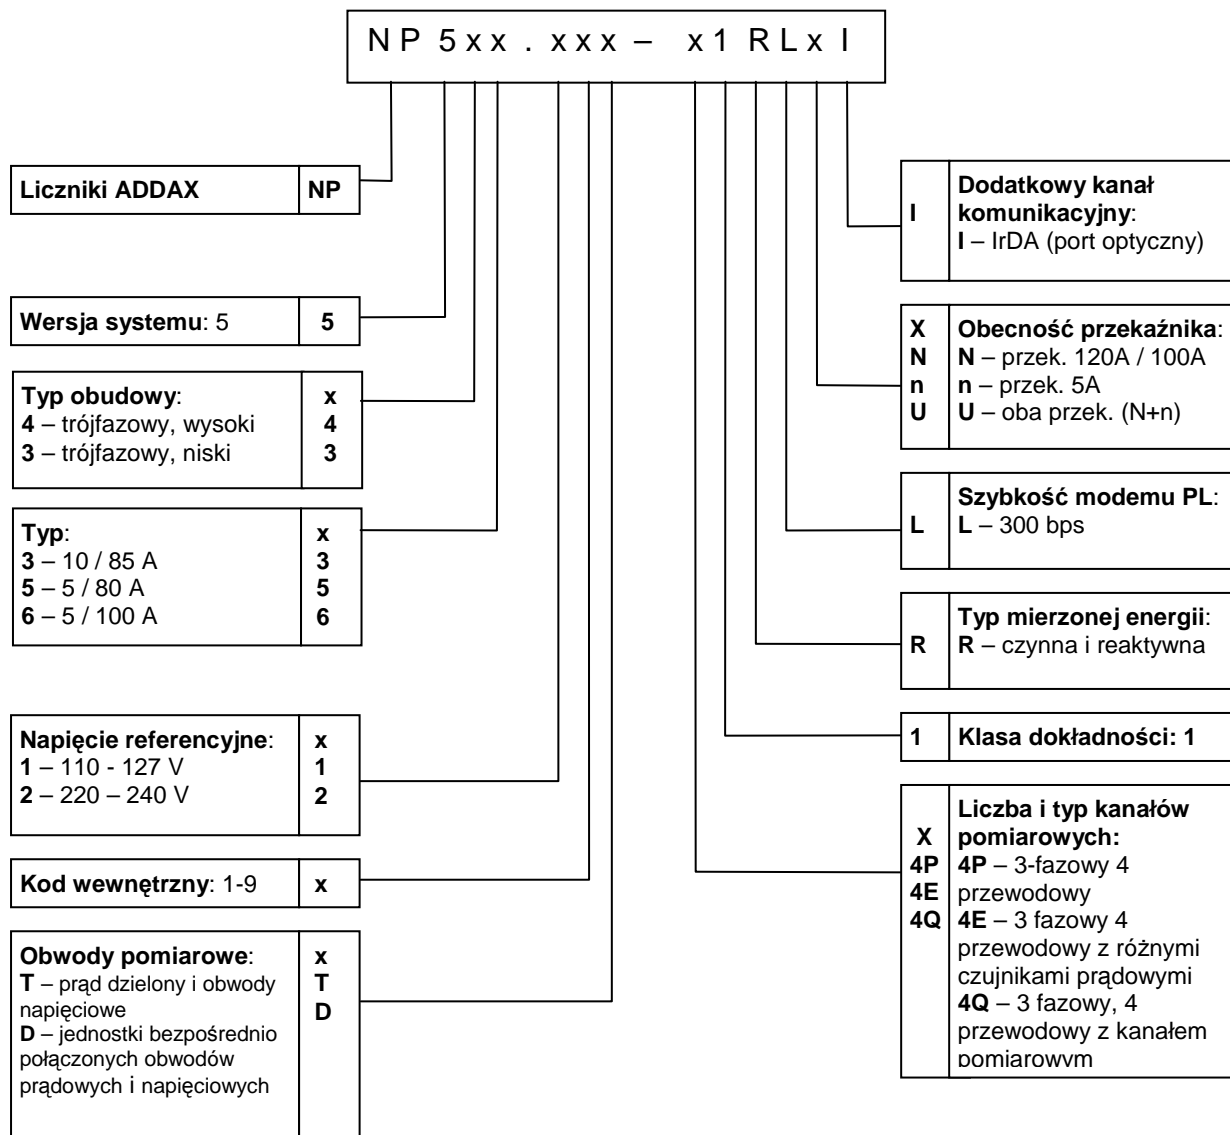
N P 5 x x . x x x – x 1 R L x I

| Liczniki ADDAX | NP |
|---|---|

| Wersja systemu: 5 | 5 |
|---|---|

| Typ obudowy: 4 – trójfazowy, wysoki 3 – trójfazowy, niski | x 4 3 |
|---|---|

| Typ: 3 – 10 / 85 A 5 – 5 / 80 A 6 – 5 / 100 A | x 3 5 6 |
|---|---|

| Napięcie referencyjne: 1 – 110 - 127 V 2 – 220 – 240 V | x 1 2 |
|---|---|

| Kod wewnętrzny: 1-9 | x |
|---|---|

| Obwody pomiarowe: T – prąd dzielony i obwody napięciowe D – jednostki bezpośrednio połączonych obwodów prądowych i napięciowych | x T D |
|---|---|

| I | Dodatkowy kanał komunikacyjny: I – IrDA (port optyczny) |
|---|---|

| X N n U | Obecność przekaźnika: N – przek. 120A / 100A n – przek. 5A U – oba przek. (N+n) |
|---|---|

| L | Szybkość modemu PL: L – 300 bps |
|---|---|

| R | Typ mierzonej energii: R – czynna i reaktywna |
|---|---|

| 1 | Klasa dokładności: 1 |
|---|---|

| X 4P 4E 4Q | Liczba i typ kanałów pomiarowych: 4P – 3-fazowy 4 przewodowy 4E – 3 fazowy 4 przewodowy z różnymi czujnikami prądowymi 4Q – 3 fazowy, 4 przewodowy z kanałem pomiarowym |
|---|---|